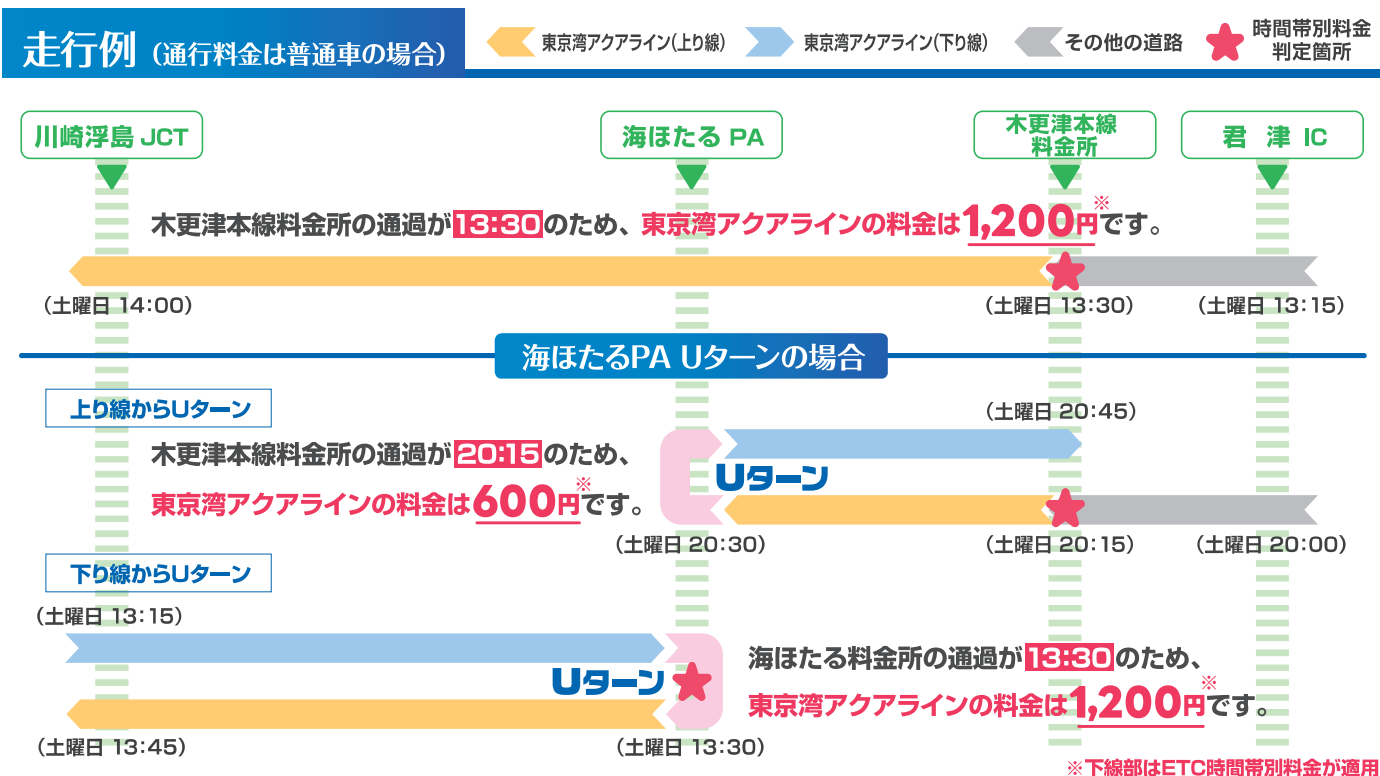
走行例（通行料金は普通車の場合）

東京湾アクアライン(上り線)
東京湾アクアライン(下り線)
その他の道路
時間帯別料金判定箇所

川崎浮島 JCT
海ほたる PA
木更津本線料金所
君 津 IC

木更津本線料金所の通過が13:30のため、東京湾アクアラインの料金は1,200円※です。

（土曜日 14:00）
（土曜日 13:30）
（土曜日 13:15）

海ほたるPA Uターンの場合

上り線からUターン

（土曜日 20:45）

木更津本線料金所の通過が20:15のため、東京湾アクアラインの料金は600円※です。

Uターン

（土曜日 20:30）
（土曜日 20:15）
（土曜日 20:00）

下り線からUターン

（土曜日 13:15）

海ほたる料金所の通過が13:30のため、東京湾アクアラインの料金は1,200円※です。

Uターン

（土曜日 13:45）
（土曜日 13:30）

※下線部はETC時間帯別料金が適用